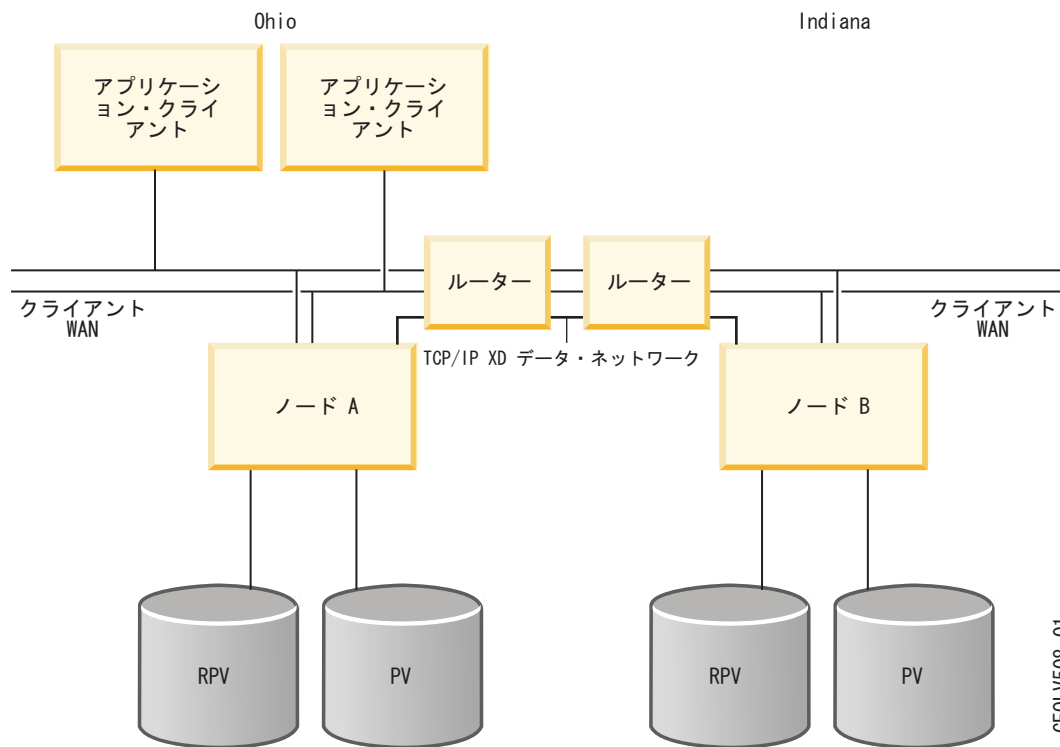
Ohio

Indiana

アプリケーション・クライアント

アプリケーション・クライアント

ルーター

ルーター

クライアント WAN

クライアント WAN

TCP/IP XD データ・ネットワーク

ノード A

ノード B

RPV

PV

RPV

PV

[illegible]